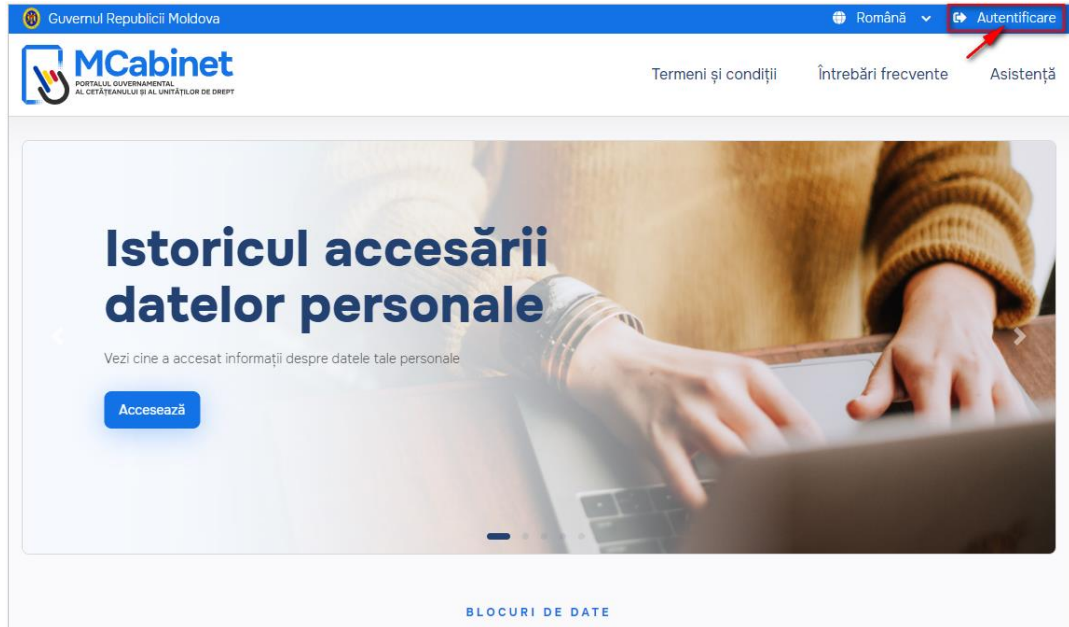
Guvernul Republicii Moldova

Română

Autentificare

MCabinet
PORTALUL GUVERNAMENTAL AL CETĂȚEANULUI ȘI AL UNITĂȚILOR DE DREPT

Termeni și condiții

Întrebări frecvente

Asistență

Istoricul accesării datelor personale

Vezi cine a accesat informații despre datele tale personale

Accesează

BLOCURI DE DATE